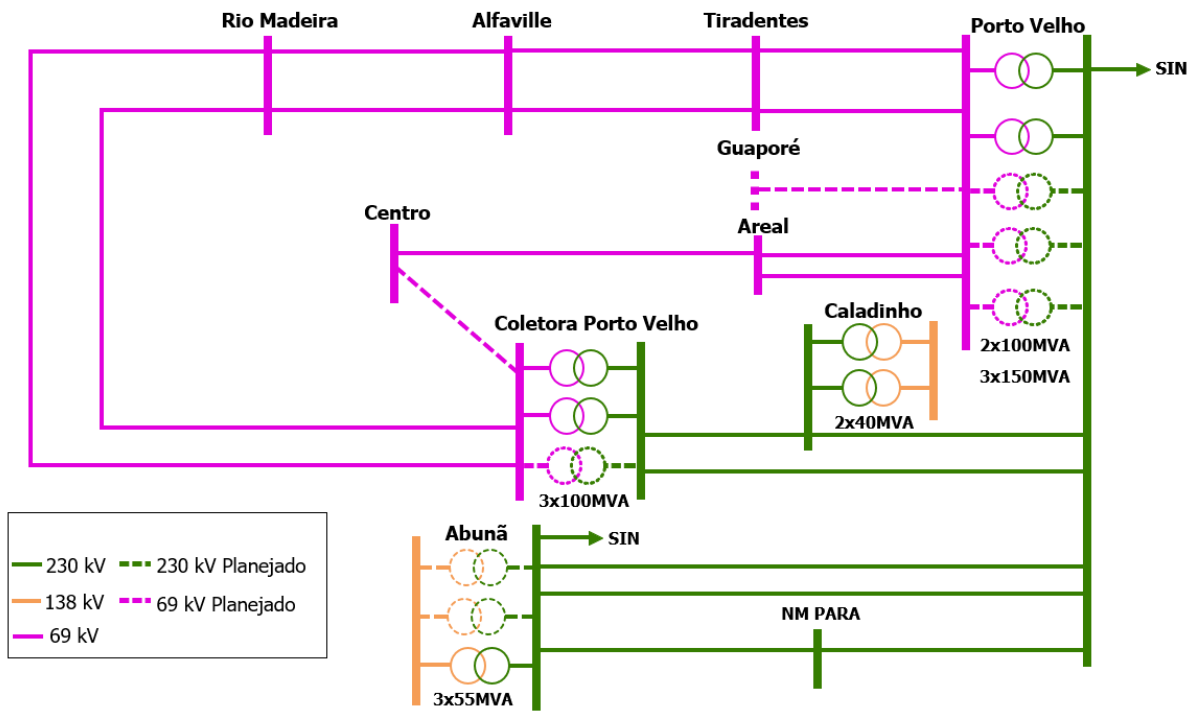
Rio Madeira

Alfaville

Tiradentes

Porto Velho

SIN

Guaporé

Centro

Areal

Caladinho

Coletora Porto Velho

2x100MVA

3x150MVA

2x40MVA

3x100MVA

Abunã

SIN

230 kV

230 kV Planejado

138 kV

69 kV Planejado

69 kV

NM PARA

3x55MVA